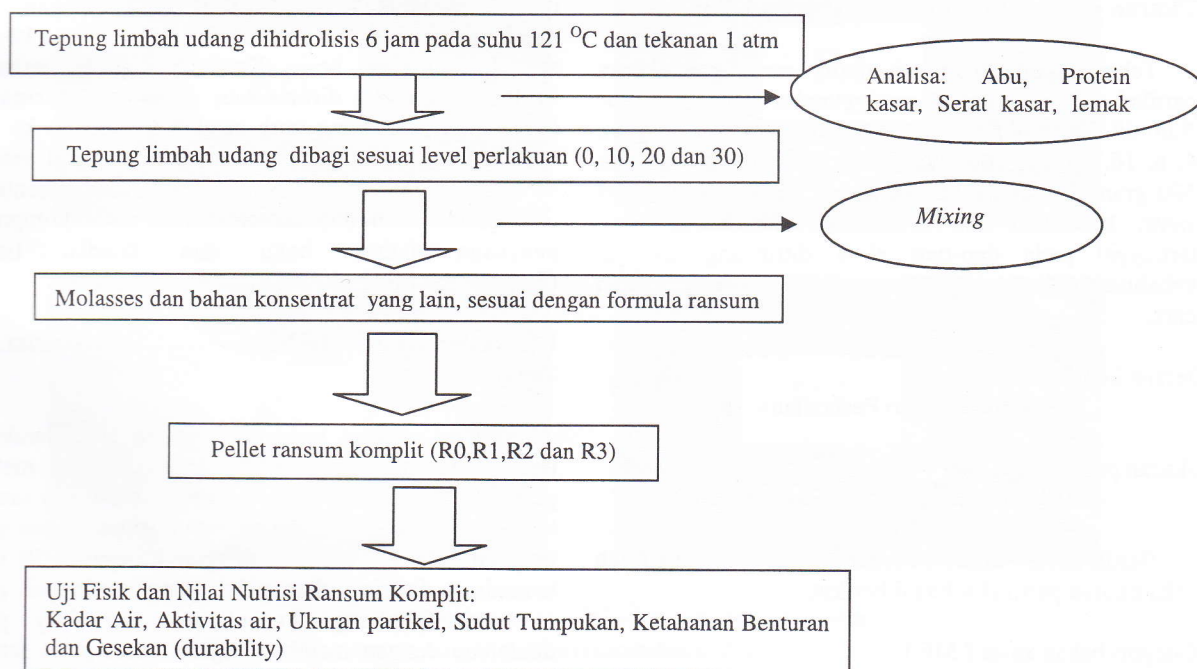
Tepung limbah udang dihidrolisis 6 jam pada suhu 121 $^{O}$C dan tekanan 1 atm

Analisa: Abu, Protein kasar, Serat kasar, lemak

Tepung limbah udang dibagi sesuai level perlakuan (0, 10, 20 dan 30)

*Mixing*

Molasses dan bahan konsentrat yang lain, sesuai dengan formula ransum

Pellet ransum komplit (R0,R1,R2 dan R3)

Uji Fisik dan Nilai Nutrisi Ransum Komplit:
Kadar Air, Aktivitas air, Ukuran partikel, Sudut Tumpukan, Ketahanan Benturan dan Gesekan (durability)